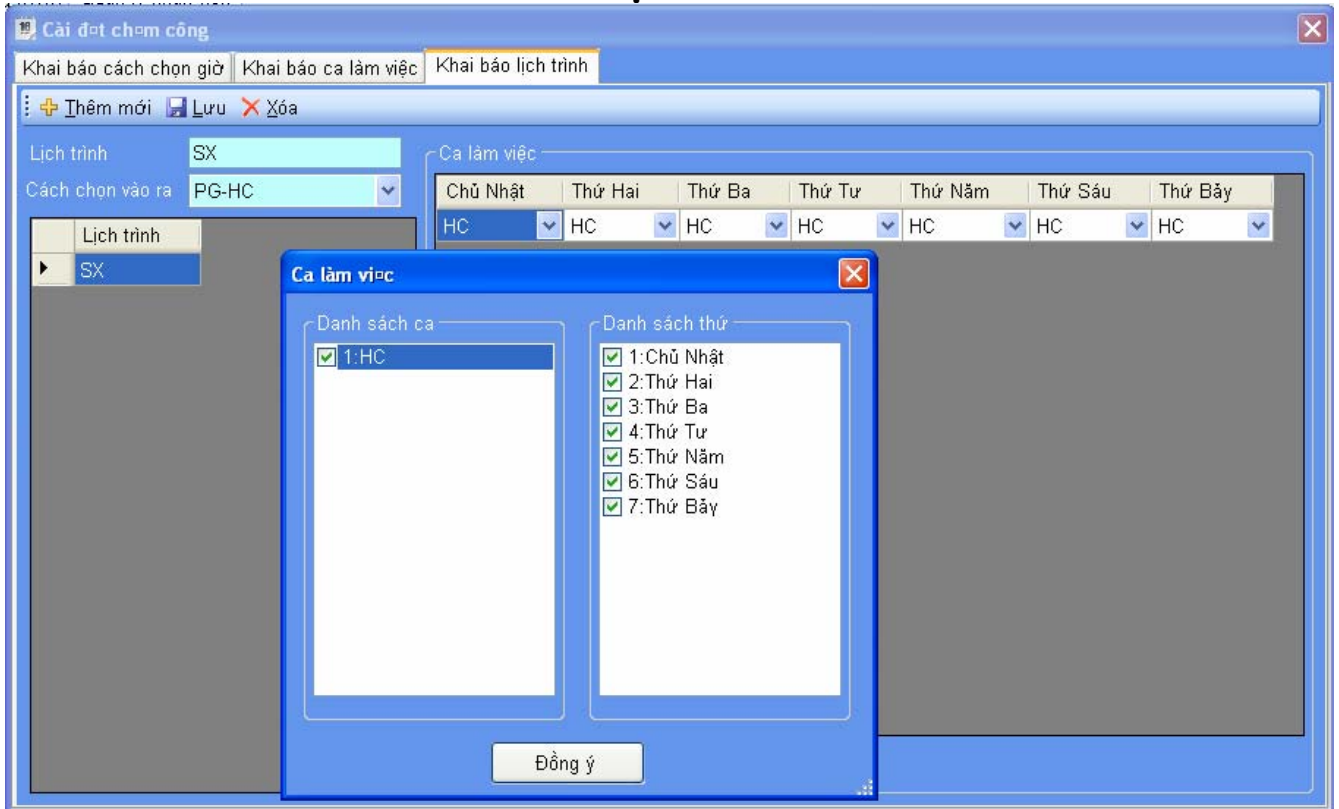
Cài đ□t ch□m công

Khai báo cách chọn giờ | Khai báo ca làm việc | Khai báo lịch trình

Thêm mới  Lưu  Xóa

Lịch trình SX

Cách chọn vào ra PG-HC

| | Lịch trình |
|---|---|
| ▶ | SX |

Ca làm việc

| Chủ Nhật | Thứ Hai | Thứ Ba | Thứ Tư | Thứ Năm | Thứ Sáu | Thứ Bảy |
|---|---|---|---|---|---|---|
| HC | HC | HC | HC | HC | HC | HC |

Ca làm vi□c

Danh sách ca
1:HC

Danh sách thứ
1:Chủ Nhật
2:Thứ Hai
3:Thứ Ba
4:Thứ Tư
5:Thứ Năm
6:Thứ Sáu
7:Thứ Bảy

Đồng ý